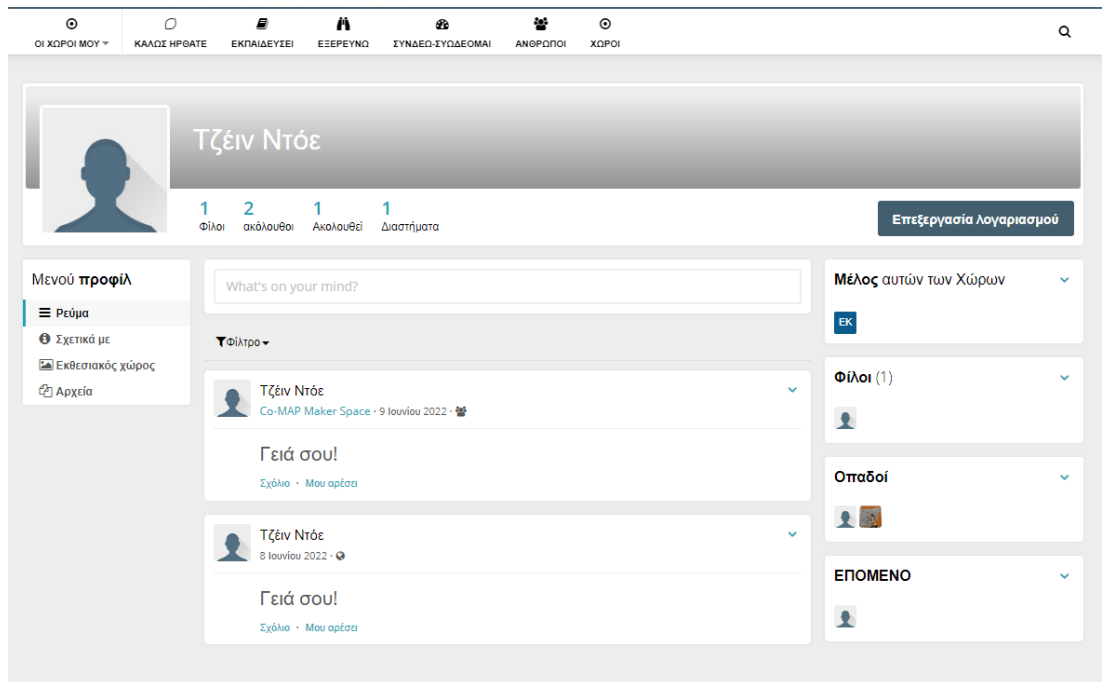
ΟΙ ΧΩΡΟΙ ΜΟΥ ▾ ΚΑΛΩΣ ΗΡΘΑΤΕ ΕΚΠΑΙΔΕΥΣΕΙ ΕΞΕΡΕΥΝΩ ΣΥΝΔΕΩ-ΣΥΔΕΟΜΑΙ ΑΝΘΡΩΠΟΙ ΧΩΡΟΙ

Τζέιν Ντόε

1 Φίλοι
2 ακόλουθοι
1 Ακολουθεί
1 Διαστήματα

Επεξεργασία λογαριασμού

Μενού προφίλ
Ρεύμα
Σχετικά με
Εκθεσιακός χώρος
Αρχεία

What's on your mind?

Φίλτρο ▾

Τζέιν Ντόε
Co-MAP Maker Space · 9 Ιουνίου 2022 ·

Γειά σου!

Σχόλιο · Μου αρέσει

Τζέιν Ντόε
8 Ιουνίου 2022 ·

Γειά σου!

Σχόλιο · Μου αρέσει

Μέλος αυτών των Χώρων
ΕΚ

Φίλοι (1)

Οπαδοί

ΕΠΟΜΕΝΟ